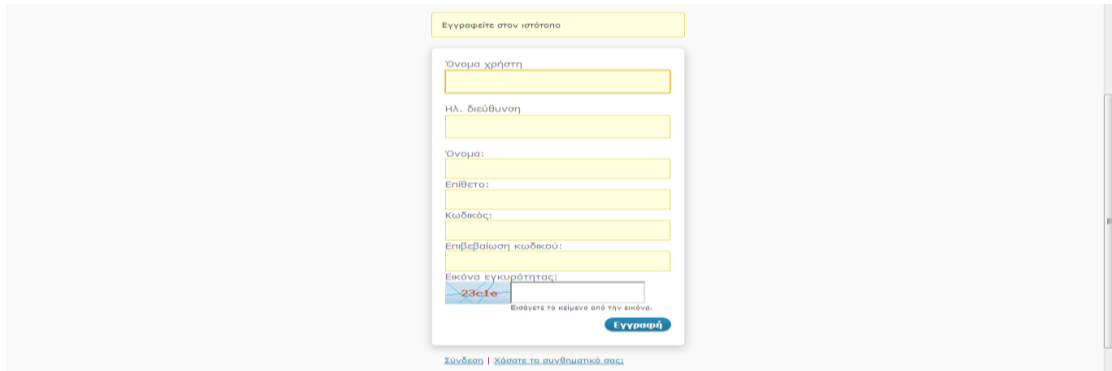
Εγγραφείτε στον ιστότοπο

Όνομα χρήστη

Ηλ. διεύθυνση

Όνομα:

Επίθετο:

Κωδικός:

Επιβεβαίωση κωδικού:

Εικόνα εγκυρότητας:

23c1e

Εισάγετε το κείμενο από την εικόνα.

Εγγραφή

Σύνδεση | Χάσατε το συνθηματικό σας;